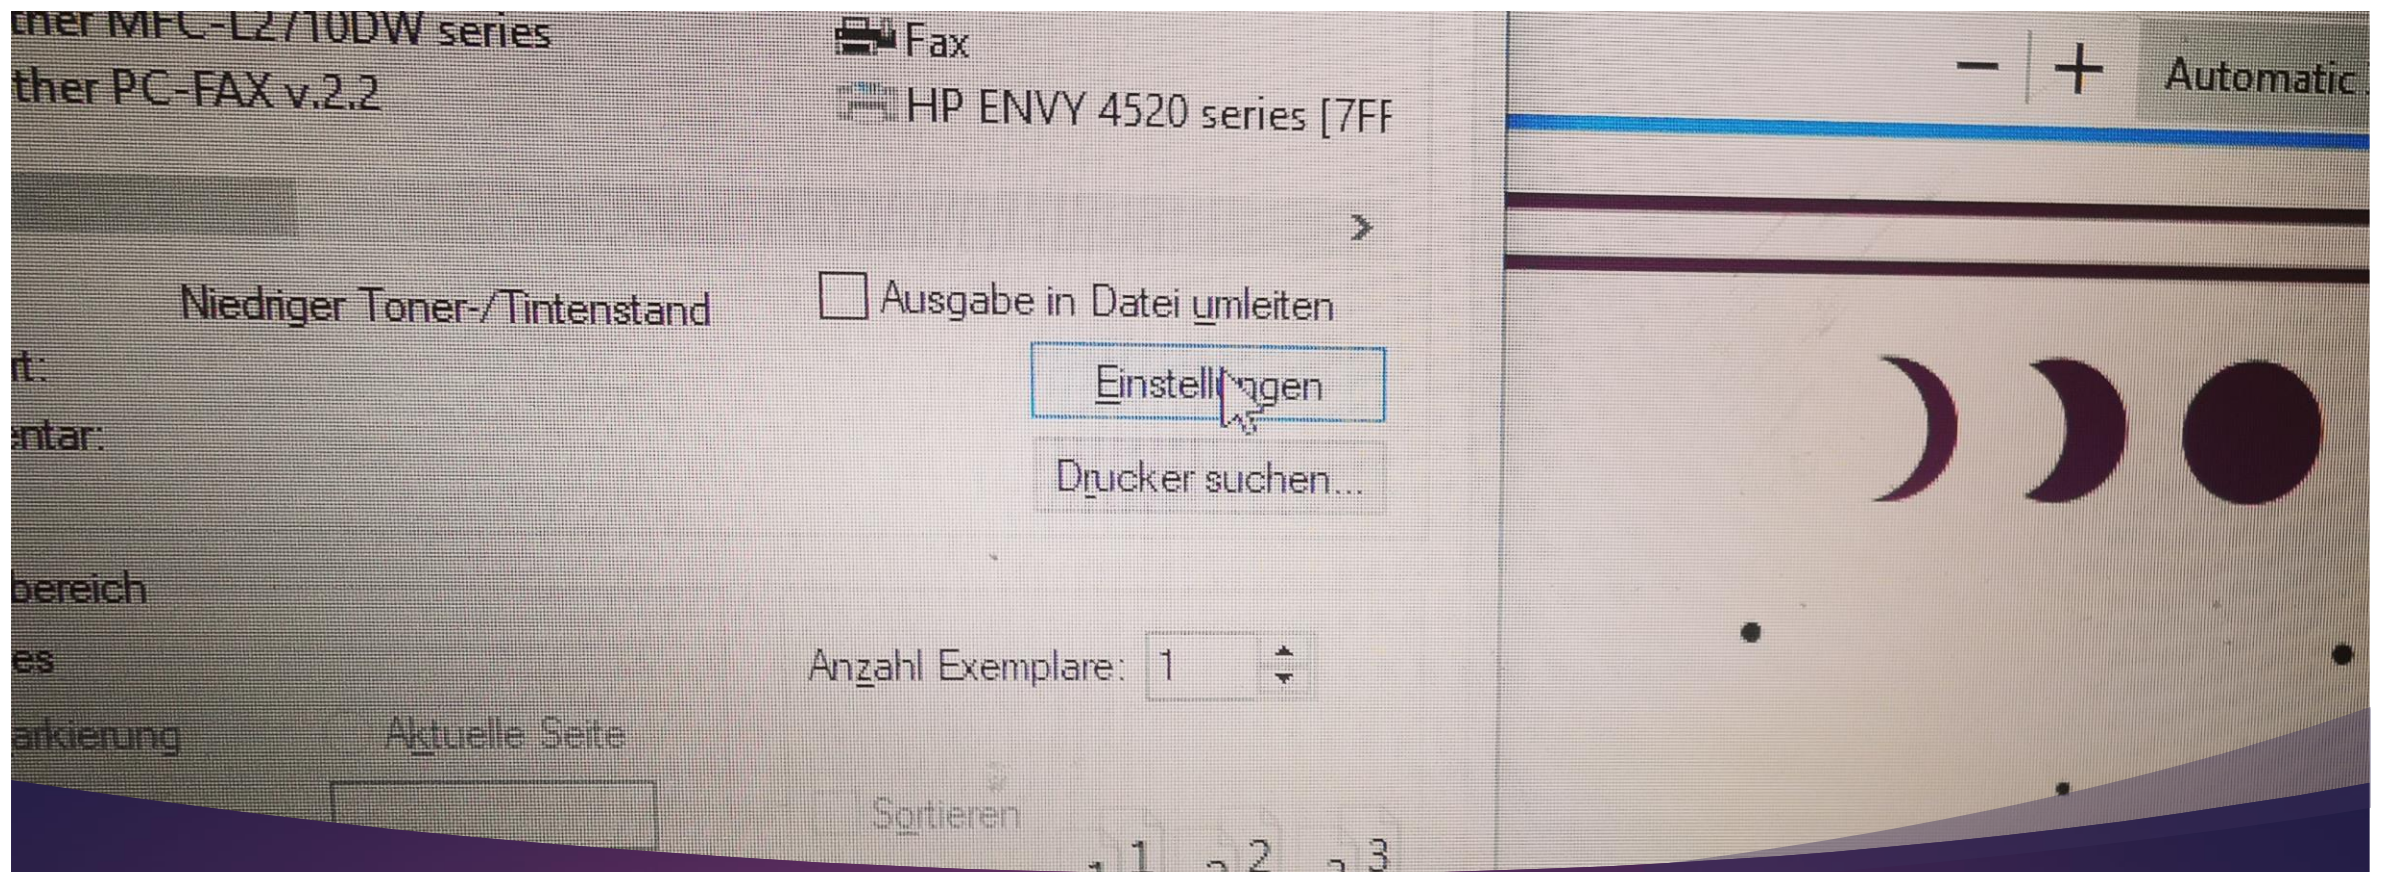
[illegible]ther MFC-L2710DW series
ther PC-FAX v.2.2

Fax
HP ENVY 4520 series [7FF

Niedriger Toner-/Tintenstand

Ausgabe in Datei umleiten

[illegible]t:
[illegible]ntar:

Einstellungen
Drucker suchen...

bereich
es

Anzahl Exemplare: 1

arkierung
Aktuelle Seite

Sortieren
1 1 2 2 3 3

− + Automatic